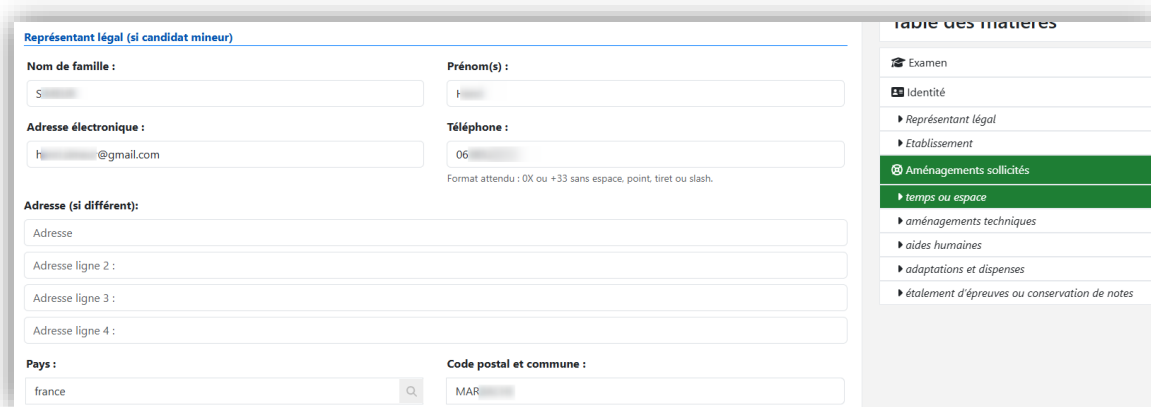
Représentant légal (si candidat mineur)

Nom de famille :

S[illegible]

Prénom(s) :

H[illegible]

Adresse électronique :

h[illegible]@gmail.com

Téléphone :

06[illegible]

Format attendu : 0X ou +33 sans espace, point, tiret ou slash.

Adresse (si différent):

Adresse

Adresse ligne 2 :

Adresse ligne 3 :

Adresse ligne 4 :

Pays :

france

Code postal et commune :

MAR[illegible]

Table des matières

Examen

Identité

Représentant légal

Etablissement

Aménagements sollicités

temps ou espace

aménagements techniques

aides humaines

adaptations et dispenses

étalement d'épreuves ou conservation de notes